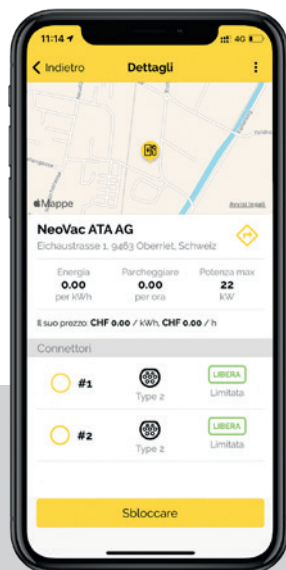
11:14
4G
Indietro
Dettagli
Mappe
Avvisi legali
NeoVac ATA AG
Eichaustrasse 1, 9463 Oberriet, Schweiz

| Energia | Parcheggiare | Potenza max |
|---|---|---|
| 0.00 | 0.00 | 22 |
| per kWh | per ora | kW |

Il suo prezzo: CHF 0.00 / kWh, CHF 0.00 / h
Connettori
#1
Type 2
LIBERA
Limitata
#2
Type 2
LIBERA
Limitata
Sbloccare